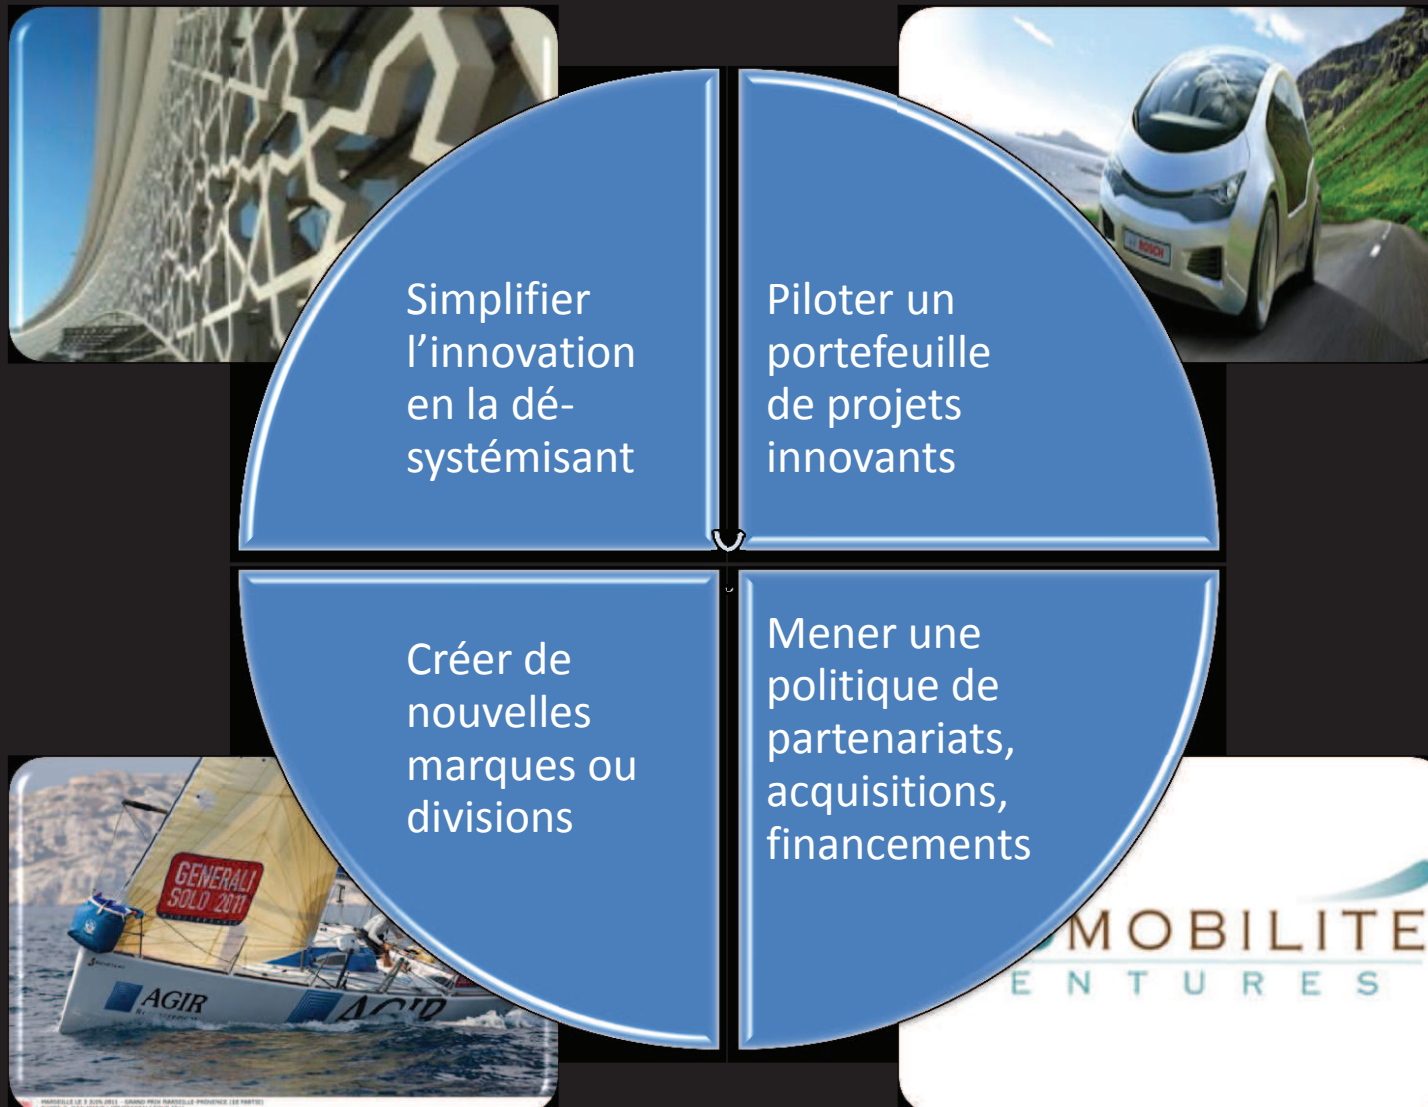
Simplifier l'innovation en la dé-systémisant

Piloter un portefeuille de projets innovants

Créer de nouvelles marques ou divisions

Mener une politique de partenariats, acquisitions, financements

GENERALI SOLO 2011

AGIR

AGIR

MOBILITE
ENTURES